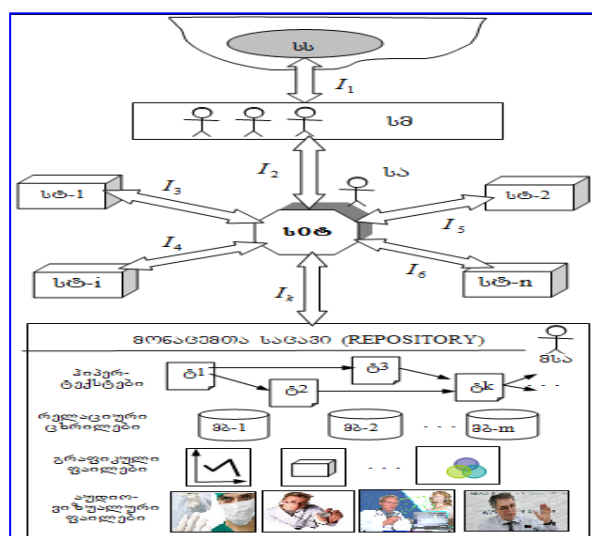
სს

$I_1$

სმ

$I_2$

სა

სტ-1

$I_3$

სტ-2

სიტ

$I_5$

$I_4$

$I_6$

სტ-i

სტ-n

$I_k$

მონაცემთა საცავი (REPOSITORY)

მსა

ჰიპერ-ტექსტები

ტ1

ტ2

ტ3

ტk

რელაციური ცხრილები

მბ-1

მბ-2

მბ-m

გრაფიკული ფაილები

აუდიო-ვიზუალური ფაილები